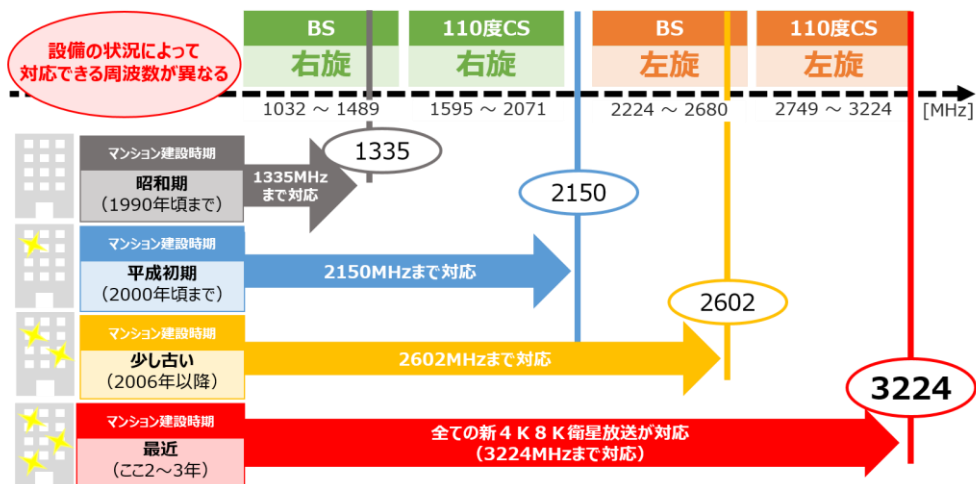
設備の状況によって対応できる周波数が異なる

| BS | 110度CS | BS | 110度CS |
|---|---|---|---|
| 右旋 | 右旋 | 左旋 | 左旋 |
| 1032 ～ 1489 | 1595 ～ 2071 | 2224 ～ 2680 | 2749 ～ 3224 |

[MHz]

マンション建設時期
昭和期
（1990年頃まで）
1335MHzまで対応
1335

マンション建設時期
平成初期
（2000年頃まで）
2150MHzまで対応
2150

マンション建設時期
少し古い
（2006年以降）
2602MHzまで対応
2602

マンション建設時期
最近
（ここ2～3年）
全ての新４Ｋ８Ｋ衛星放送が対応
（3224MHzまで対応）
3224